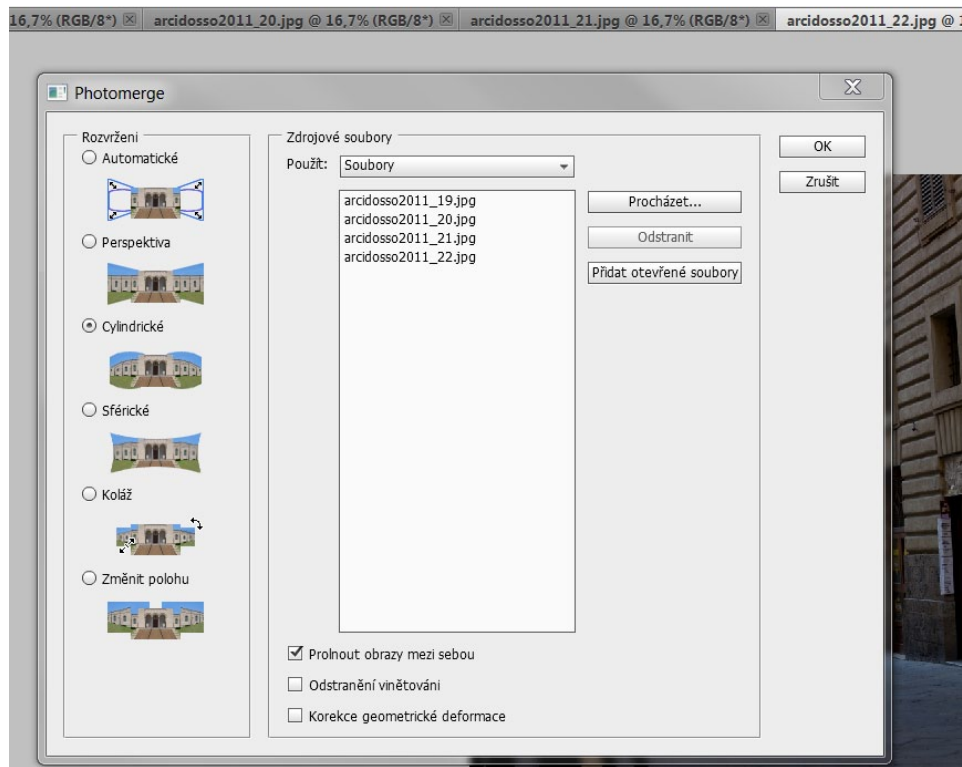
16,7% (RGB/8*) ⊠ arcidosso2011_20.jpg @ 16,7% (RGB/8*) ⊠ arcidosso2011_21.jpg @ 16,7% (RGB/8*) ⊠ arcidosso2011_22.jpg @ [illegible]

Photomerge

Rozvržení
Automatické
Perspektiva
Cylindrické
Sférické
Koláž
Změnit polohu

Zdrojové soubory
Použít: Soubory

arcidosso2011_19.jpg
arcidosso2011_20.jpg
arcidosso2011_21.jpg
arcidosso2011_22.jpg

Procházet...
Odstranit
Přidat otevřené soubory

Prolnout obrazy mezi sebou
Odstranění vinětování
Korekce geometrické deformace

OK
Zrušit